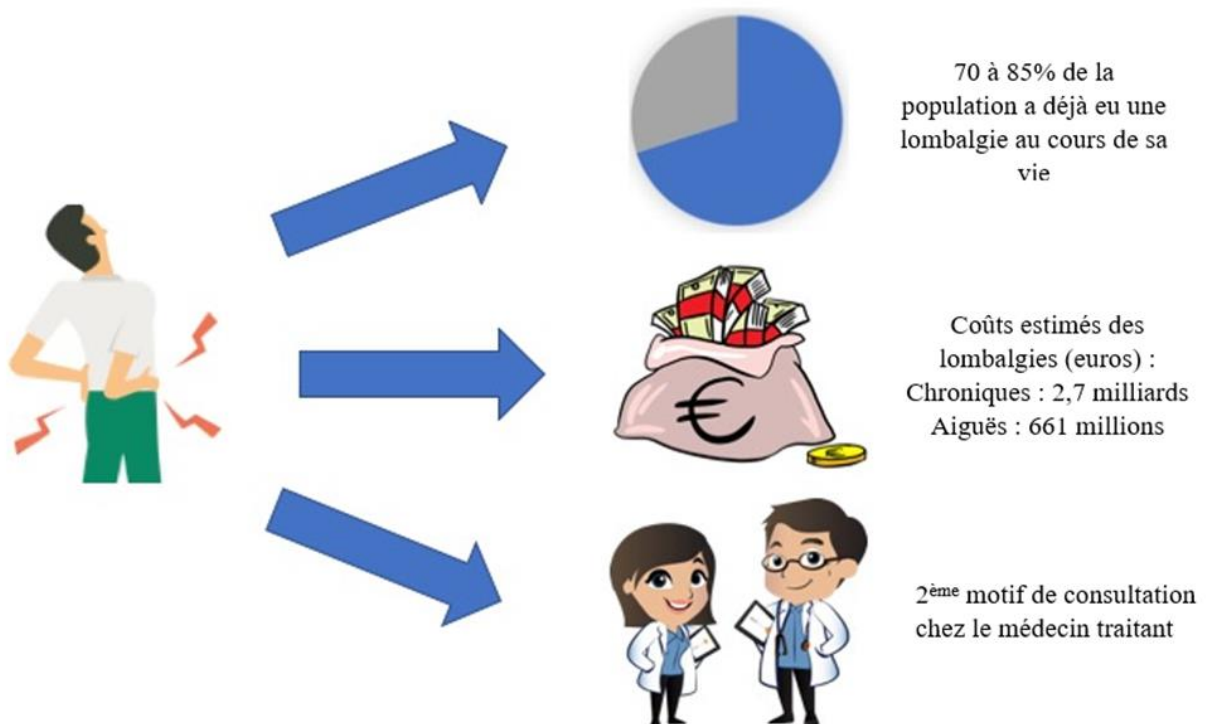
70 à 85% de la population a déjà eu une lombalgie au cours de sa vie

€

Coûts estimés des lombalgies (euros) :
Chroniques : 2,7 milliards
Aiguës : 661 millions

2$^{ème}$ motif de consultation chez le médecin traitant